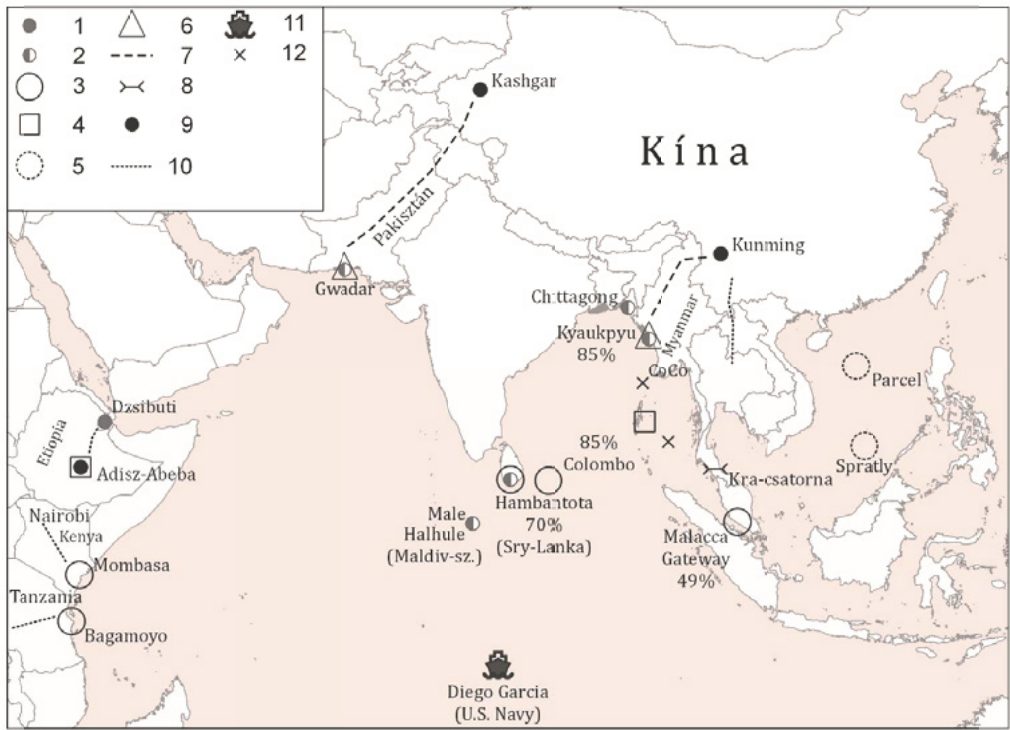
1
2
3
4
5
6
7
8
9
10
11
12

Kashgar
Kína
Pakisztán
Gwadar
Kunming
Chittagong
Kyaukpyu
85%
Myanmar
CoCo
Parcel
Dzsibuti
Etiópia
Adisz-Abeba
85%
Colombo
Spratly
Kra-csatorna
Male
Halhule
(Maldiv-sz.)
Hambantota
70%
(Sry-Lanka)
Malacca
Gateway
49%
Nairobi
Kenya
Mombasa
Tanzania
Bagamoyo
Diego Garcia
(U.S. Navy)